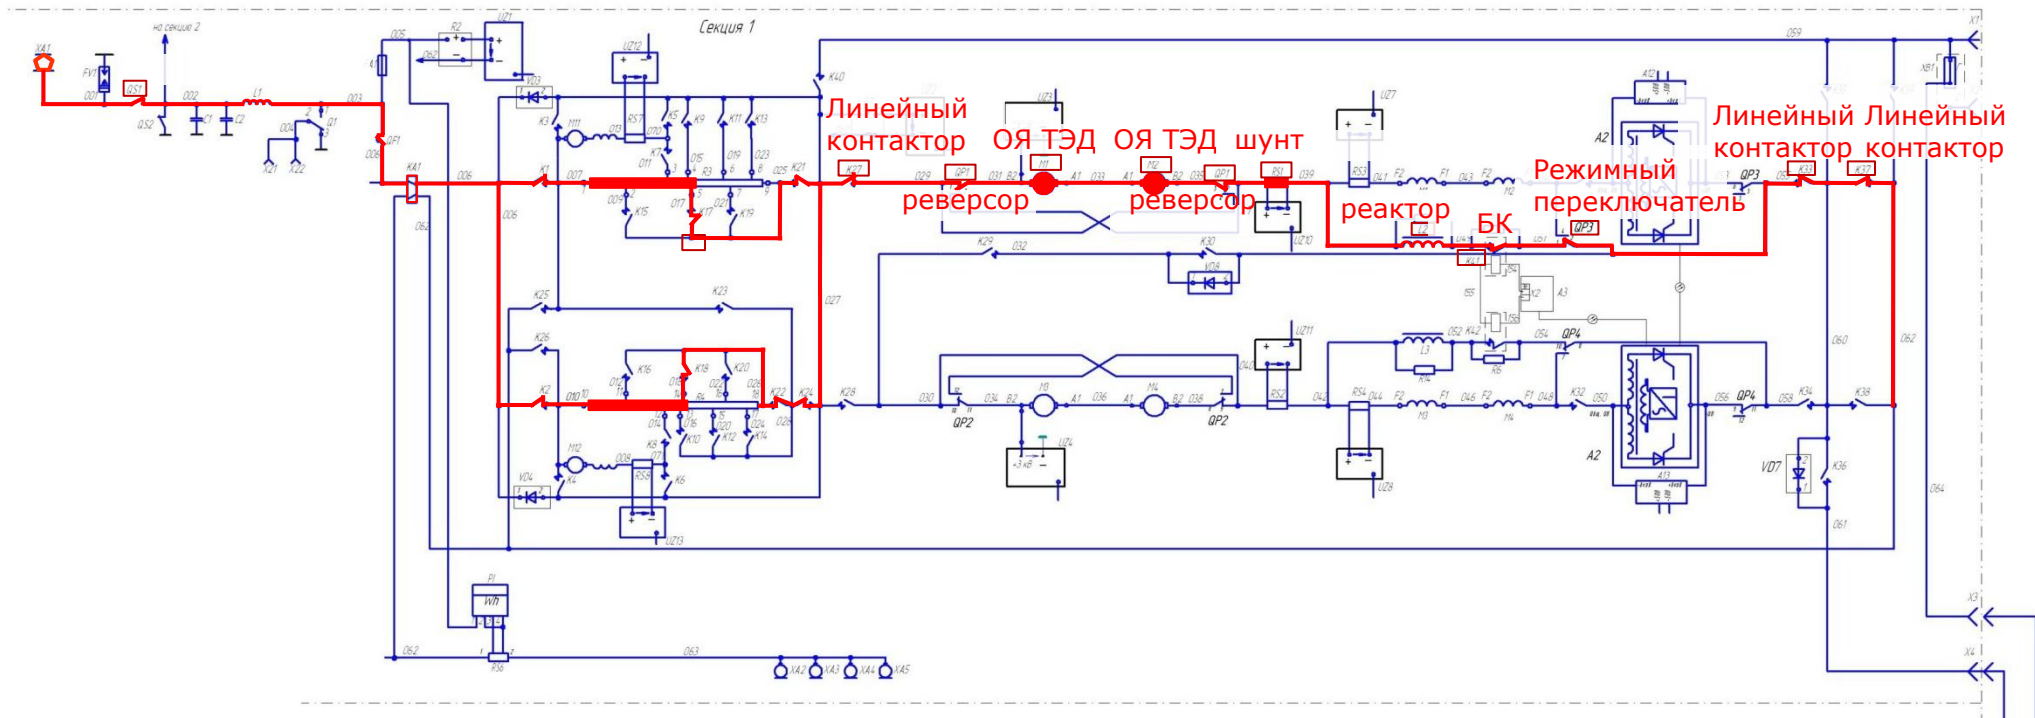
Секция 1

на секцию 2

XA1 FV1 QS1 001 002 L1 003 QS2 C1 C2 004 Q1 X21 X22 005 QF1 006 KA1 062 R2 UZ1 VD3 UZ12 K40 059 X1

Линейный контактор

ОЯ ТЭД

ОЯ ТЭД

шунт

реверсор

реверсор

реактор

БК

Режимный переключатель

Линейный контактор

Линейный контактор

K27 QP1 M1 M2 QP1 RS1 UZ7 RS3 F2 F1 F2 M2 QP3 K31 K37 A2 K29 032 K30 VD6 UZ10 L2 K41 K2 A3 QP3 K1 K3 M11 RS7 K5 K9 K11 K13 K7 K15 K17 K19 K21 K25 K23 027 K26 K16 K18 K20 K2 K22 K24 K28 QP2 M3 M4 QP2 RS2 UZ11 UZ4 RS4 F2 F1 F2 F1 L3 K14 R6 K32 QP4 A2 K34 K38 VD7 K36 060 062 064 061 M12 K4 RS8 K6 K8 K10 K12 K14 VD4 UZ13 UZ8 PI Wh R36 X2 X3 X4 XA2 XA3 XA4 XA5 062 063